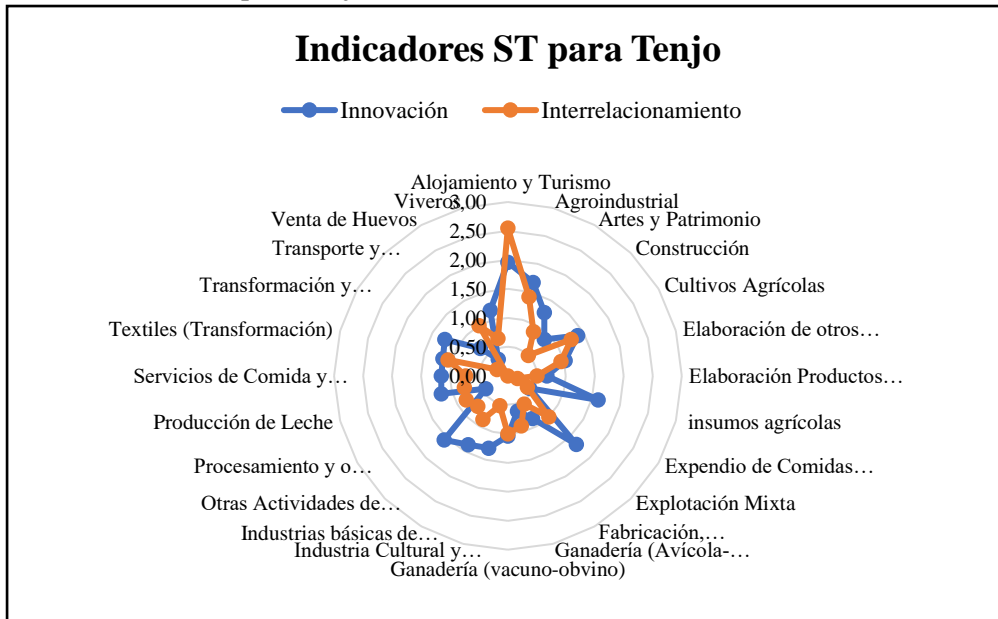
Indicadores ST para Tenjo

Innovación
Interrelacionamiento

3,00
2,50
2,00
1,50
1,00
0,50
0,00

Alojamiento y Turismo
Agroindustrial
Artes y Patrimonio
Construcción
Cultivos Agrícolas
Elaboración de otros…
Elaboración Productos…
insumos agrícolas
Expendio de Comidas…
Explotación Mixta
Fabricación,…
Ganadería (Avícola-…
Ganadería (vacuno-obvino)
Industria Cultural y…
Industrias básicas de…
Otras Actividades de…
Procesamiento y o…
Producción de Leche
Servicios de Comida y…
Textiles (Transformación)
Transformación y…
Transporte y…
Venta de Huevos
Viveros